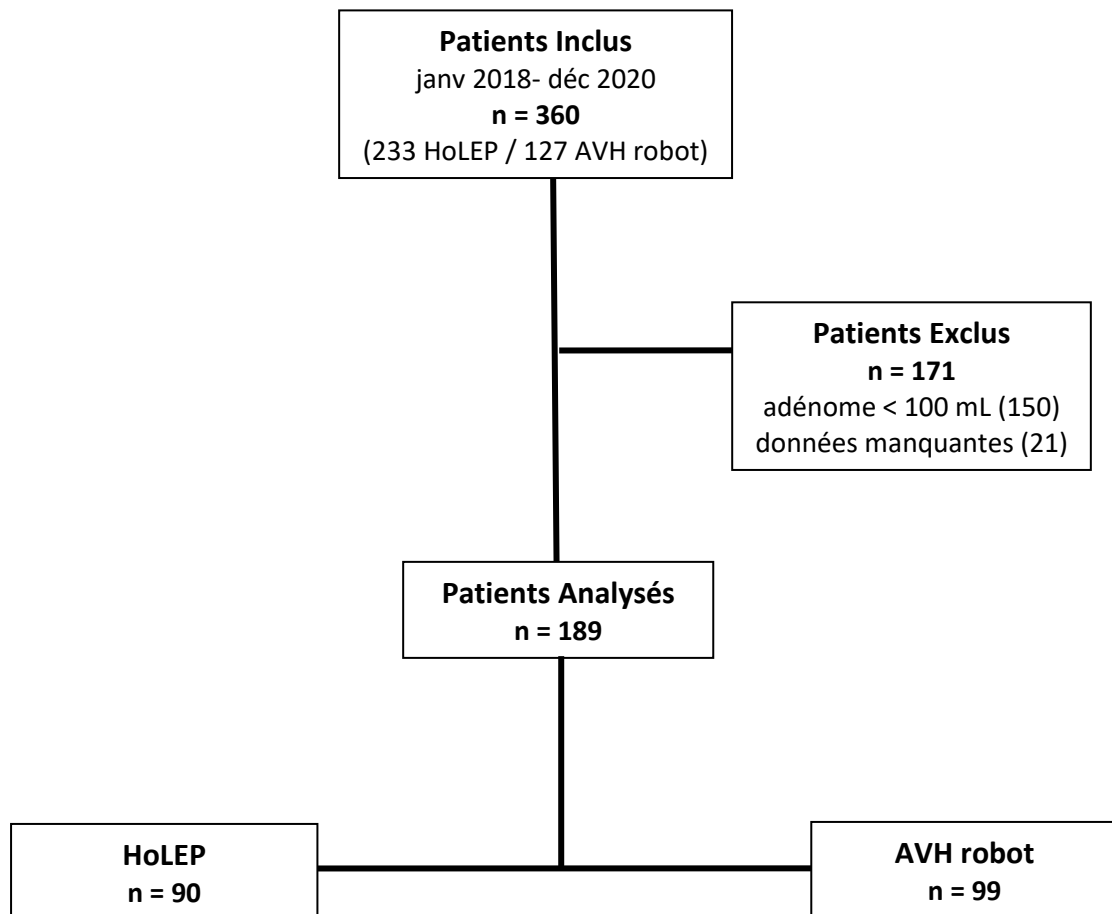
**Patients Inclus**
janv 2018- déc 2020
**n = 360**
(233 HoLEP / 127 AVH robot)

**Patients Exclus**
**n = 171**
adénome < 100 mL (150)
données manquantes (21)

**Patients Analysés**
**n = 189**

**HoLEP**
**n = 90**

**AVH robot**
**n = 99**